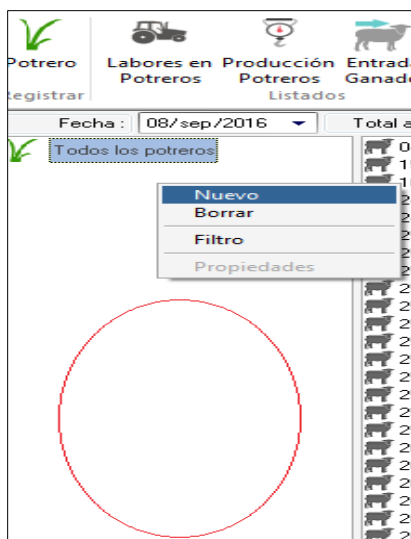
Potrero
Registrar

Labores en Potreros

Producción Potreros

Entrada Ganado

Listados

Fecha : 08/sep/2016

Total a

Todos los potreros

Nuevo
Borrar
Filtro
Propiedades

0
1
1
2
2
2
2
2
2
2
2
2
2
2
2
2
2
2
2
2
2
2
2
2
2
2
2
2
2
2